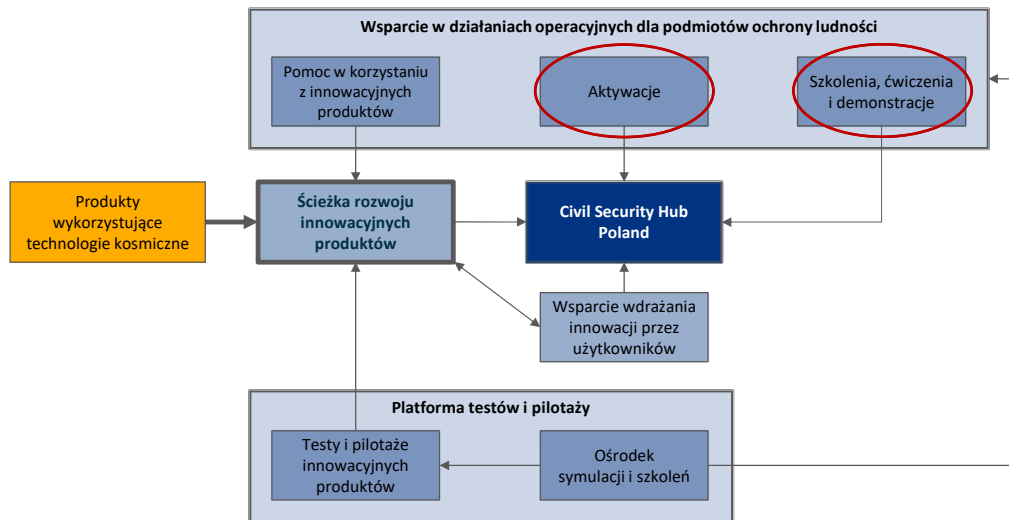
Wsparcie w działaniach operacyjnych dla podmiotów ochrony ludności

Pomoc w korzystaniu z innowacyjnych produktów

Aktywacje

Szkolenia, ćwiczenia i demonstracje

Produkty wykorzystujące technologie kosmiczne

Ścieżka rozwoju innowacyjnych produktów

Civil Security Hub Poland

Wsparcie wdrażania innowacji przez użytkowników

Platforma testów i pilotaży

Testy i pilotaże innowacyjnych produktów

Ośrodek symulacji i szkoleń